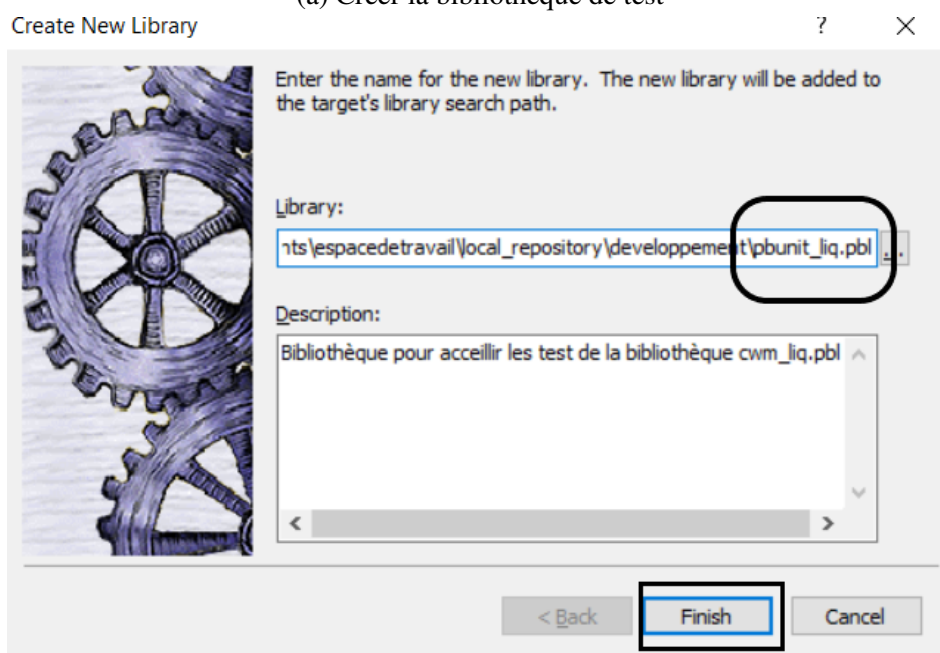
(a) Créer la bibliothèque de test

Create New Library

?

×

Enter the name for the new library. The new library will be added to the target's library search path.

Library:

nts\espacedetravail\local_repository\developpement\pbunit_liq.pbl

...

Description:

Bibliothèque pour acceillir les test de la bibliothèque cwm_liq.pbl

< Back

Finish

Cancel